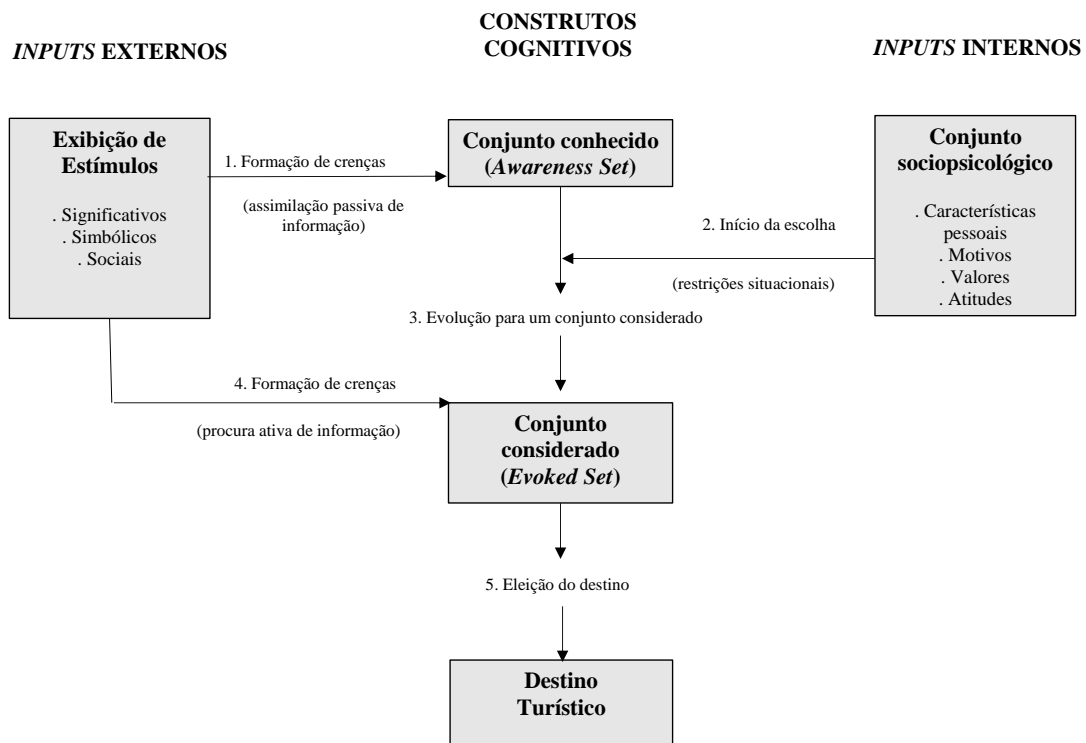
*INPUTS* **EXTERNOS**

**CONSTRUTOS COGNITIVOS**

*INPUTS* **INTERNOS**

**Exibição de Estímulos**

. Significativos
. Simbólicos
. Sociais

1. Formação de crenças

(assimilação passiva de informação)

**Conjunto conhecido (*Awareness Set*)**

**Conjunto sociopsicológico**

. Características pessoais
. Motivos
. Valores
. Atitudes

2. Início da escolha

(restrições situacionais)

3. Evolução para um conjunto considerado

4. Formação de crenças

(procura ativa de informação)

**Conjunto considerado (*Evoked Set*)**

5. Eleição do destino

**Destino Turístico**